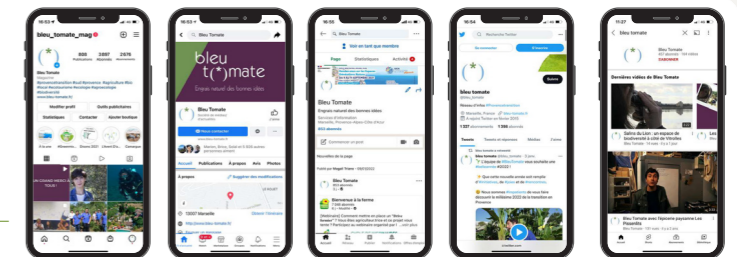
16:53
bleu_tomate_mag
888 Publications
2577 Abonnés
Abonnements
Bleu Tomate
Magazine
Modifier profil
Outils publicitaires
Statistiques
Contacter
Ajouter boutique
UN CONSEIL AVEC TOUTE !

16:53
Bleu Tomate
bleu t(*)mate
Engrais naturel des bonnes idées
Bleu Tomate
Nous contacter
Accueil
Publications
À propos
Avis
Photos
À propos
13007 Marseille

16:55
Voir en tant que membre
Page
Statistiques
Activité
Bleu Tomate
Engrais naturel des bonnes idées
Nouvelles de la page
Bleu Tomate
Bienvenue à la ferme

16:54
Bleu Tomate
Suivre
Tweets
Tweets et réponses
Médias
J'aime

11:27
bleu tomate
Bleu Tomate
S'ABONNER
Dernières vidéos de Bleu Tomate
Bleu Tomate avec Ugocera paysanne Les Paysettes